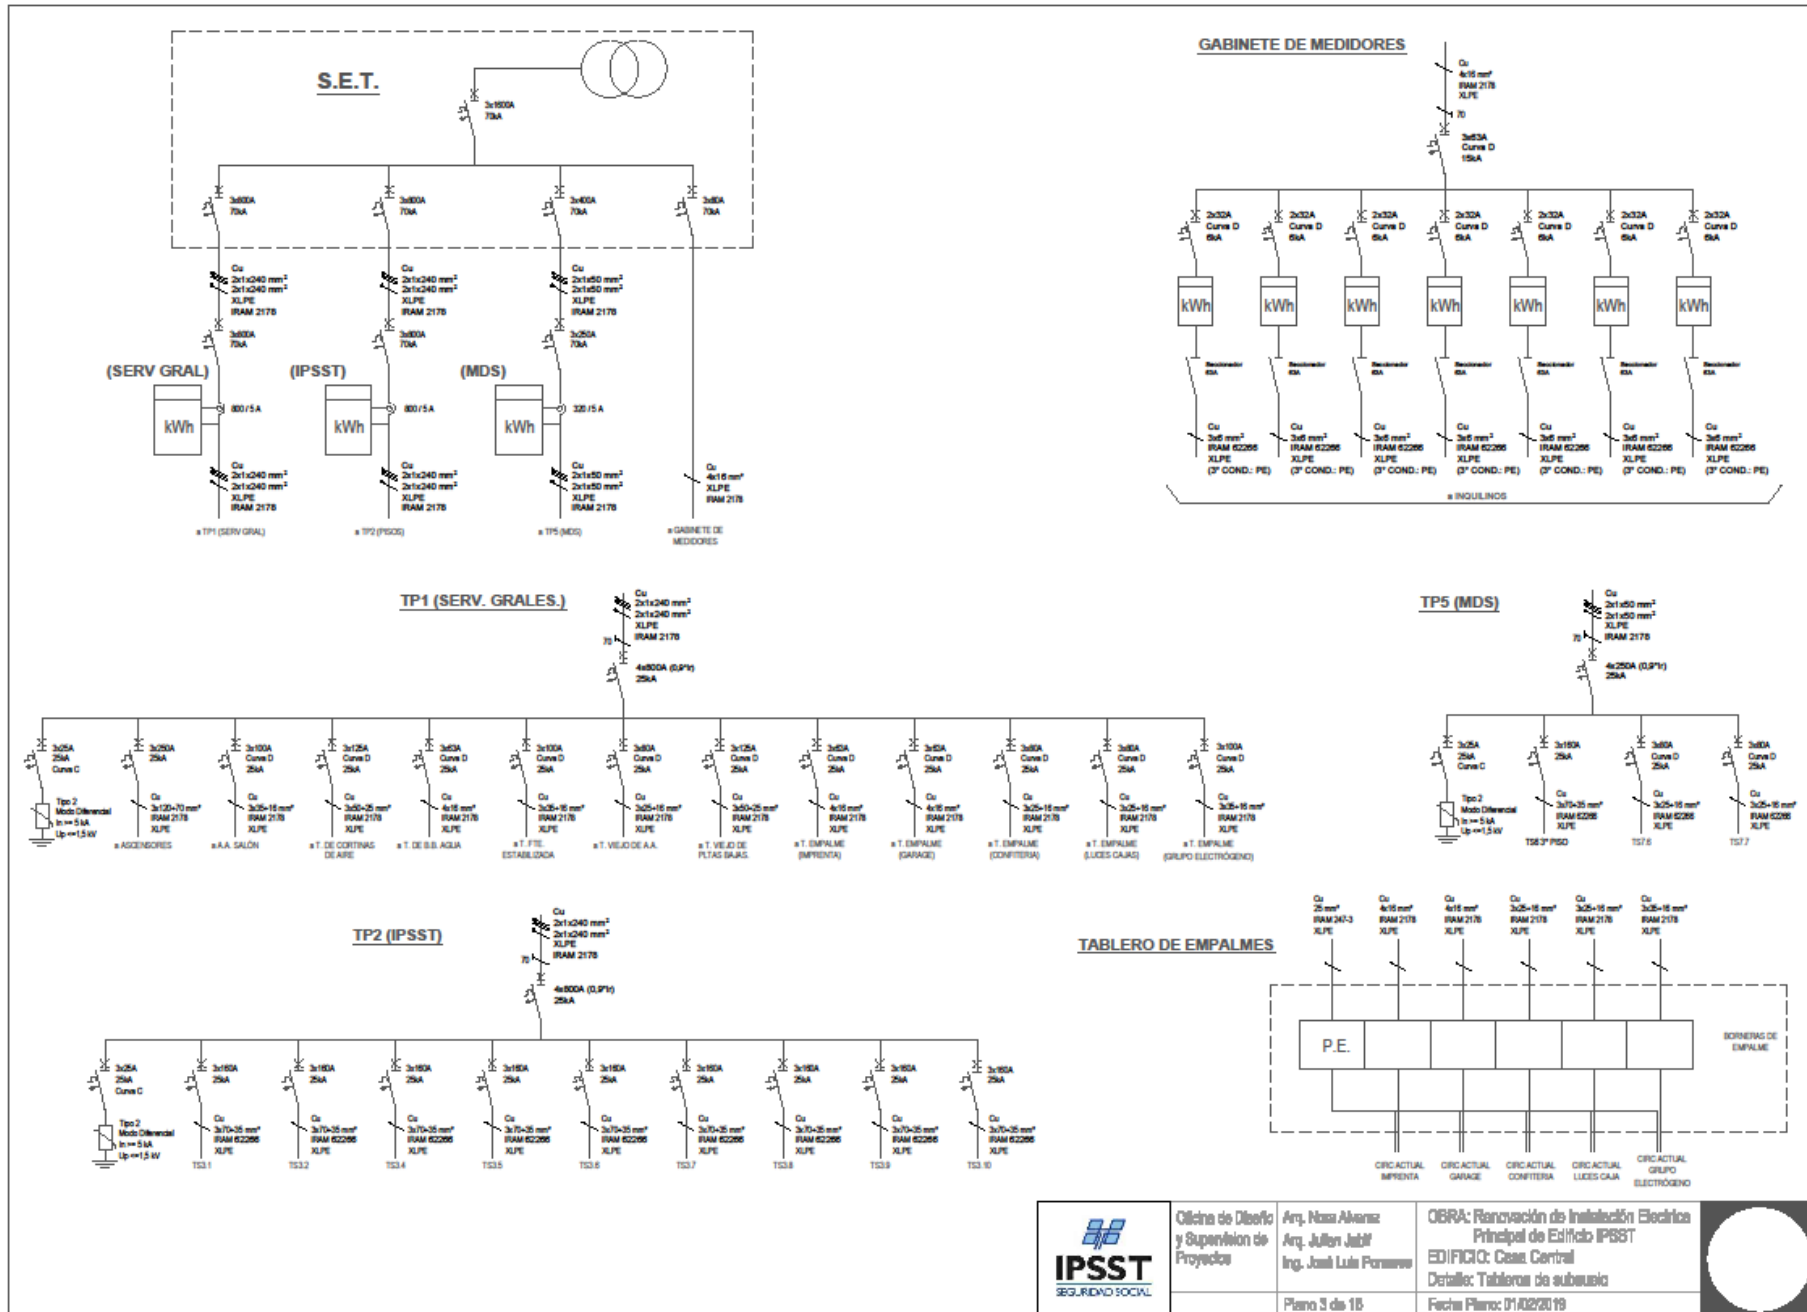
S.E.T.

3x1600A
70kA

3x800A
70kA

3x800A
70kA

3x400A
70kA

3x80A
70kA

Cu
2x1x240 mm²
2x1x240 mm²
XLPE
IRAM 2178

Cu
2x1x240 mm²
2x1x240 mm²
XLPE
IRAM 2178

Cu
2x1x50 mm²
2x1x50 mm²
XLPE
IRAM 2178

3x800A
70kA

3x800A
70kA

3x250A
70kA

(SERV GRAL)

(IPSST)

(MDS)

kWh

800 / 5 A

kWh

800 / 5 A

kWh

320 / 5 A

Cu
2x1x240 mm²
2x1x240 mm²
XLPE
IRAM 2178

Cu
2x1x240 mm²
2x1x240 mm²
XLPE
IRAM 2178

Cu
2x1x50 mm²
2x1x50 mm²
XLPE
IRAM 2178

Cu
4x16 mm²
XLPE
IRAM 2178

a TP1 (SERV GRAL)

a TP2 (PISOS)

a TP5 (MDS)

a GABINETE DE MEDIDORES

GABINETE DE MEDIDORES

Cu
4x16 mm²
IRAM 2178
XLPE

70

3x63A
Curva D
15kA

2x32A
Curva D
6kA

kWh

Seccionador
63A

Cu
3x6 mm²
IRAM 62266
XLPE
(3° COND.: PE)

a INQUILINOS

TP1 (SERV. GRALES.)

Cu
2x1x240 mm²
2x1x240 mm²
XLPE
IRAM 2178

70

4x800A (0,9*Ir)
25kA

3x25A
25kA
Curva C

Tipo 2
Modo Diferencial
In >= 5 kA
Up <=1,5 kV

3x250A
25kA

Cu
3x120+70 mm²
IRAM 2178
XLPE

a ASCENSORES

3x100A
Curva D
25kA

Cu
3x35+16 mm²
IRAM 2178
XLPE

a A.A. SALÓN

3x125A
Curva D
25kA

Cu
3x50+25 mm²
IRAM 2178
XLPE

a T. DE CORTINAS DE AIRE

3x63A
Curva D
25kA

Cu
4x16 mm²
IRAM 2178
XLPE

a T. DE B.B. AGUA

3x100A
Curva D
25kA

Cu
3x35+16 mm²
IRAM 2178
XLPE

a T. FTE. ESTABILIZADA

3x80A
Curva D
25kA

Cu
3x25+16 mm²
IRAM 2178
XLPE

a T. VIEJO DE A.A.

3x125A
Curva D
25kA

Cu
3x50+25 mm²
IRAM 2178
XLPE

a T. VIEJO DE PLTAS BAJAS

3x63A
Curva D
25kA

Cu
4x16 mm²
IRAM 2178
XLPE

a T. EMPALME (IMPRENTA)

3x63A
Curva D
25kA

Cu
4x16 mm²
IRAM 2178
XLPE

a T. EMPALME (GARAGE)

3x80A
Curva D
25kA

Cu
3x25+16 mm²
IRAM 2178
XLPE

a T. EMPALME (CONFITERIA)

3x80A
Curva D
25kA

Cu
3x25+16 mm²
IRAM 2178
XLPE

a T. EMPALME (LUCES CAJAS)

3x100A
Curva D
25kA

Cu
3x35+16 mm²
IRAM 2178
XLPE

a T. EMPALME (GRUPO ELECTRÓGENO)

TP5 (MDS)

Cu
2x1x50 mm²
2x1x50 mm²
XLPE
IRAM 2178

70

4x250A (0,9*Ir)
25kA

3x25A
25kA
Curva C

Tipo 2
Modo Diferencial
In >= 5 kA
Up <=1,5 kV

3x160A
25kA

Cu
3x70+35 mm²
IRAM 62266
XLPE

TS6 3° PISO

3x80A
Curva D
25kA

Cu
3x25+16 mm²
IRAM 62266
XLPE

TS7.6

3x80A
Curva D
25kA

Cu
3x25+16 mm²
IRAM 62266
XLPE

TS7.7

TP2 (IPSST)

Cu
2x1x240 mm²
2x1x240 mm²
XLPE
IRAM 2178

70

4x800A (0,9*Ir)
25kA

3x25A
25kA
Curva C

Tipo 2
Modo Diferencial
In >= 5 kA
Up <=1,5 kV

3x160A
25kA

Cu
3x70+35 mm²
IRAM 62266
XLPE

TS3.1

TS3.2

TS3.4

TS3.5

TS3.6

TS3.7

TS3.8

TS3.9

TS3.10

TABLERO DE EMPALMES

Cu
25 mm²
IRAM 247-3
XLPE

Cu
4x16 mm²
IRAM 2178
XLPE

Cu
4x16 mm²
IRAM 2178
XLPE

Cu
3x25+16 mm²
IRAM 2178
XLPE

Cu
3x25+16 mm²
IRAM 2178
XLPE

Cu
3x35+16 mm²
IRAM 2178
XLPE

P.E.

BORNERAS DE EMPALME

CIRC ACTUAL IMPRENTA

CIRC ACTUAL GARAGE

CIRC ACTUAL CONFITERIA

CIRC ACTUAL LUCES CAJA

CIRC ACTUAL GRUPO ELECTRÓGENO

IPSST
SEGURIDAD SOCIAL

Oficina de Diseño y Supervision de Proyectos

Arq. Nora Alvarez
Arq. Julian Jabif
Ing. José Luis Ponsone

OBRA: Renovación de Instalación Electrica Principal de Edificio IPSST
EDIFICIO: Casa Central
Detalle: Tableros de subsuelo

Plano 3 de 15

Fecha Plano: 01/02/2019